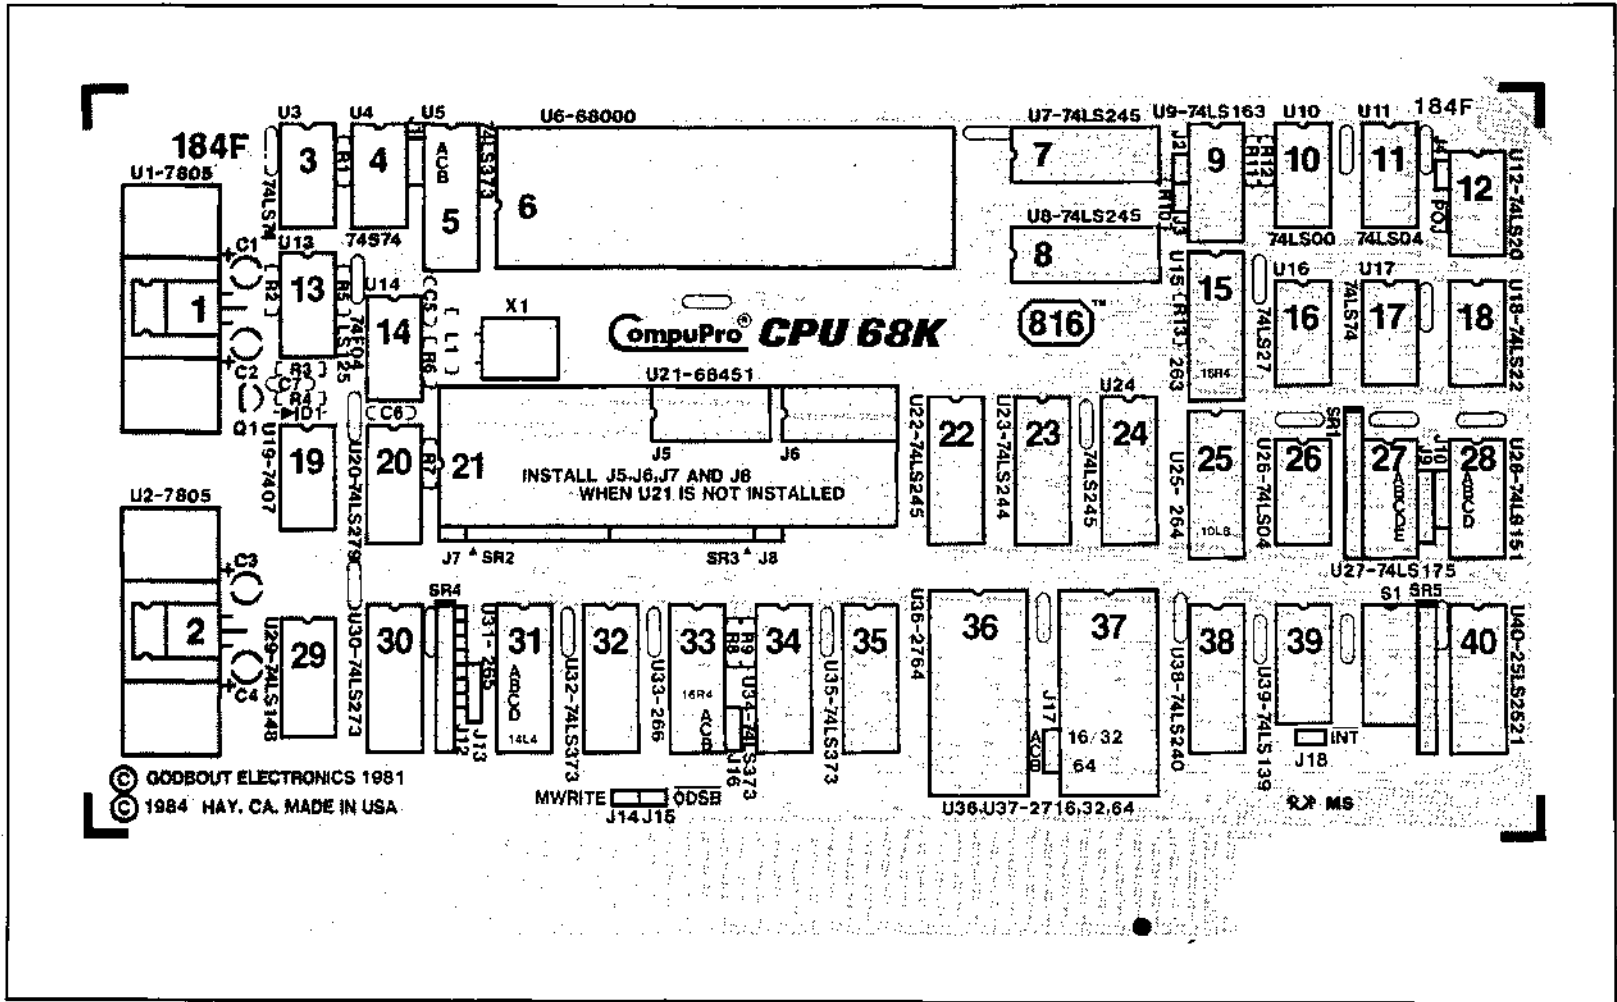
184F
U1-7805
U3
U4
U5
U6-68000
U7-74LS245
U9-74LS163
U10
U11
184F
3
R1
4
ACB
74LS373
6
7
J2
9
R12
R11
10
11
12
U12-74LS20
74LS74
74S74
5
U8-74LS245
R10
J3
74LS00
74LS04
POJ
C1
U13
8
U16
U17
R2
13
R5
U14
C5
X1
U15
R13
15
16
17
18
U18-74LS22
1
74F04
74LS125
14
L1
R6
CompuPro® CPU 68K
816™
263
74LS27
74LS74
15R4
C2
R3
C7
R4
D1
U21-68451
Q1
C6
U24
U19-7407
19
U20-74LS279
20
R7
21
J5
J6
U22-74LS245
22
U23-74LS244
23
74LS245
24
U25-264
25
10LS
U26-74LS04
26
SR1
27
ABCDE
J9
J10
28
ABCD
U28-74LS151
INSTALL J5,J6,J7 AND J8
WHEN U21 IS NOT INSTALLED
U2-7805
J7 SR2
SR3 J8
U27-74LS175
C3
SR4
S1
SR5
2
U29-74LS148
29
U30-74LS273
30
U31-265
31
ABCD
14L4
J12
J13
32
U32-74LS373
33
U33-266
16R4
ACB
R9
R8
U34-74LS373
34
J16
U35-74LS373
35
U36-2764
36
37
J17
ACB
16/32
64
U38-74LS240
38
39
U39-74LS139
40
U40-25LS2621
C4
INT
J18
© GODBOUT ELECTRONICS 1981
© 1984 HAY. CA. MADE IN USA
MWRITE
ODSB
J14 J15
U36,U37-2716,32,64
MS